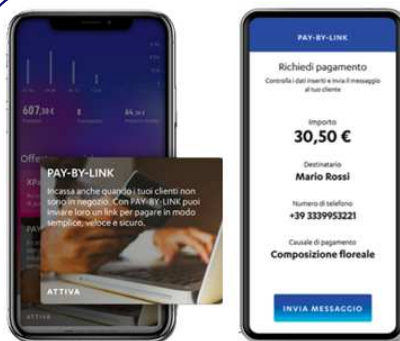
607,38 €

8

84,30 €

Offe

XPa

PAY

PAY-BY-LINK

Incassa anche quando i tuoi clienti non sono in negozio. Con PAY-BY-LINK puoi inviare loro un link per pagare in modo semplice, veloce e sicuro.

ATTIVA

ATTIVA

PAY-BY-LINK

Richiedi pagamento

Controlla i dati inseriti e invia il messaggio al tuo cliente

Importo

30,50 €

Destinatario

Mario Rossi

Numero di telefono

+39 3339953221

Causale di pagamento

Composizione floreale

INVIA MESSAGGIO